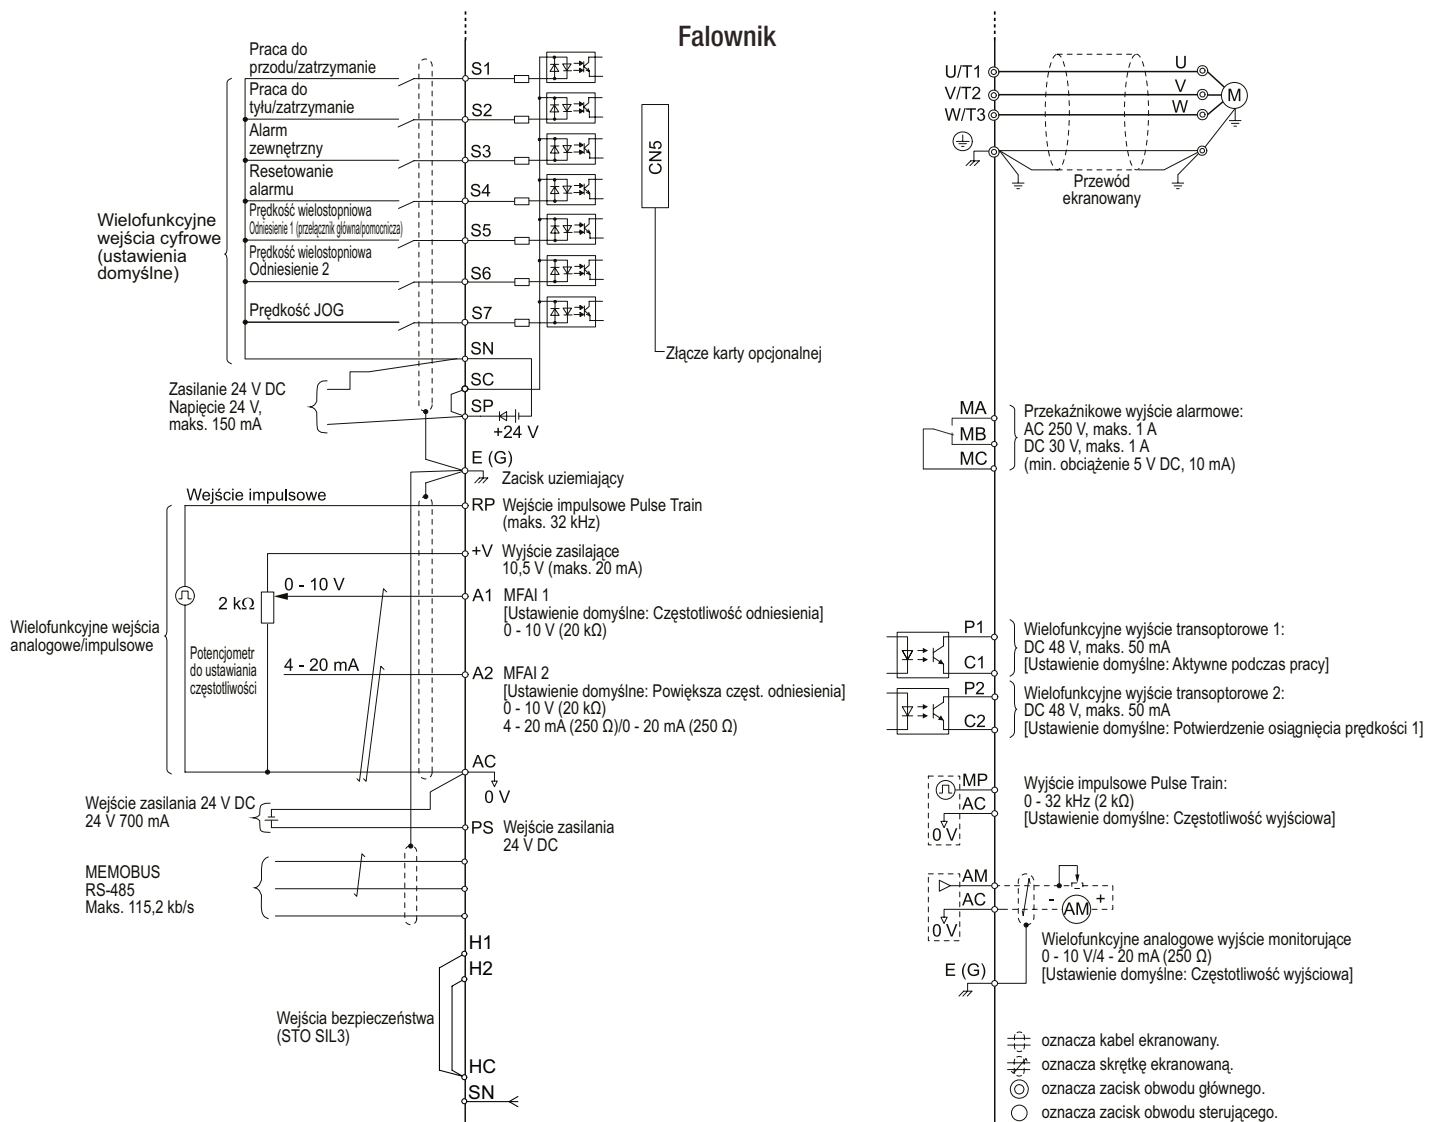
Falownik

Praca do przodu/zatrzymanie
Praca do tyłu/zatrzymanie
Alarm zewnętrzny
Resetowanie alarmu
Prędkość wielostopniowa Odniesienie 1 (przełącznik główna/pomocnicza)
Prędkość wielostopniowa Odniesienie 2
Prędkość JOG

Wielofunkcyjne wejścia cyfrowe (ustawienia domyślne)

S1
S2
S3
S4
S5
S6
S7
SN
SC
SP

CN5

Złącze karty opcjonalnej

Zasilanie 24 V DC
Napięcie 24 V, maks. 150 mA

+24 V

E (G)
Zacisk uziemiający

Wejście impulsowe
RP Wejście impulsowe Pulse Train (maks. 32 kHz)
+V Wyjście zasilające 10,5 V (maks. 20 mA)

0 - 10 V
2 kΩ
A1 MFAI 1
[Ustawienie domyślne: Częstotliwość odniesienia]
0 - 10 V (20 kΩ)

Wielofunkcyjne wejścia analogowe/impulsowe

Potencjometr do ustawiania częstotliwości

4 - 20 mA
A2 MFAI 2
[Ustawienie domyślne: Powiększa częst. odniesienia]
0 - 10 V (20 kΩ)
4 - 20 mA (250 Ω)/0 - 20 mA (250 Ω)

AC
0 V

Wejście zasilania 24 V DC
24 V 700 mA
PS Wejście zasilania 24 V DC

MEMOBUS
RS-485
Maks. 115,2 kb/s

H1
H2
Wejścia bezpieczeństwa (STO SIL3)
HC
SN

U/T1
V/T2
W/T3
U
V
W
M
Przewód ekranowany

MA
MB
MC
Przekaźnikowe wyjście alarmowe:
AC 250 V, maks. 1 A
DC 30 V, maks. 1 A
(min. obciążenie 5 V DC, 10 mA)

P1
C1
Wielofunkcyjne wyjście transoptorowe 1:
DC 48 V, maks. 50 mA
[Ustawienie domyślne: Aktywne podczas pracy]

P2
C2
Wielofunkcyjne wyjście transoptorowe 2:
DC 48 V, maks. 50 mA
[Ustawienie domyślne: Potwierdzenie osiągnięcia prędkości 1]

MP
AC
0 V
Wyjście impulsowe Pulse Train:
0 - 32 kHz (2 kΩ)
[Ustawienie domyślne: Częstotliwość wyjściowa]

AM
AC
0 V
- AM +
Wielofunkcyjne analogowe wyjście monitorujące
0 - 10 V/4 - 20 mA (250 Ω)
[Ustawienie domyślne: Częstotliwość wyjściowa]

E (G)

oznacza kabel ekranowany.
oznacza skrętkę ekranowaną.
oznacza zacisk obwodu głównego.
oznacza zacisk obwodu sterującego.